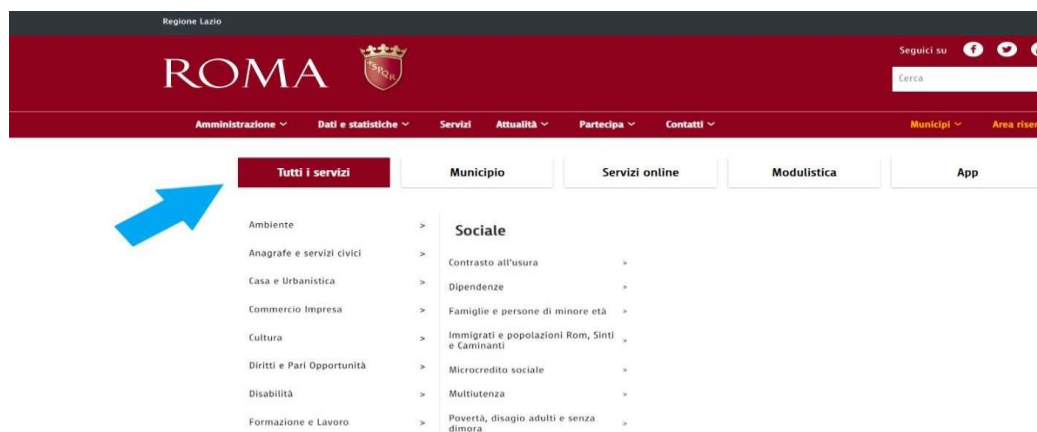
Regione Lazio

ROMA

SPQR

Seguici su

Cerca

Amministrazione ˅ Dati e statistiche ˅ Servizi Attualità ˅ Partecipa ˅ Contatti ˅ Municipi ˅ Area riser

Tutti i servizi | Municipio | Servizi online | Modulistica | App

Ambiente >
Anagrafe e servizi civici >
Casa e Urbanistica >
Commercio Impresa >
Cultura >
Diritti e Pari Opportunità >
Disabilità >
Formazione e Lavoro >

Sociale

Contrasto all'usura >
Dipendenze >
Famiglie e persone di minore età >
Immigrati e popolazioni Rom, Sinti e Caminanti >
Microcredito sociale >
Multiutenza >
Povertà, disagio adulti e senza dimora >